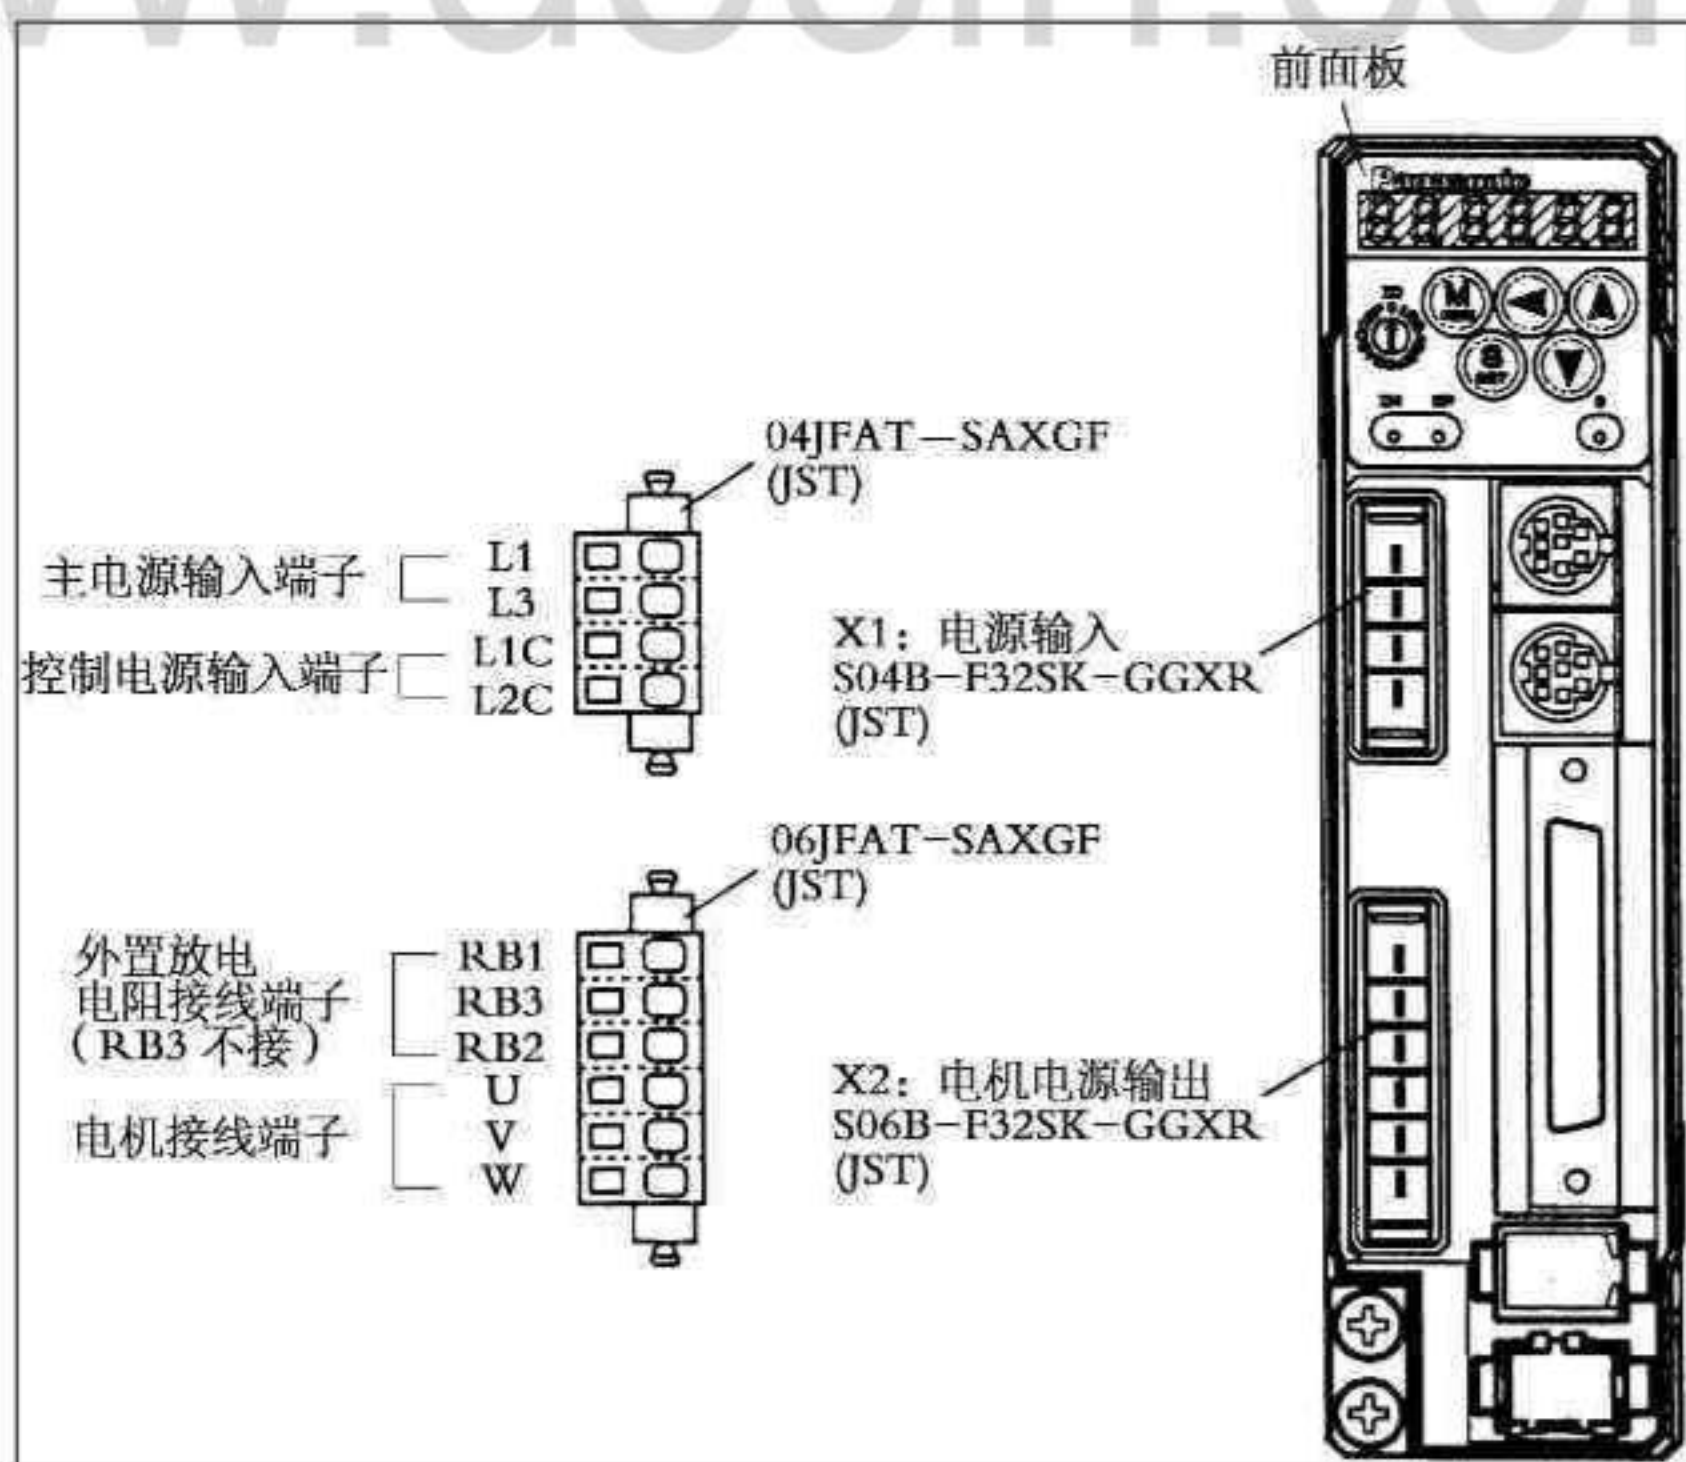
前面板

Panasonic

04JFAT−SAXGF
(JST)

主电源输入端子
L1
L3
控制电源输入端子
L1C
L2C

X1：电源输入
S04B−F32SK−GGXR
(JST)

06JFAT−SAXGF
(JST)

外置放电
电阻接线端子
（RB3 不接）
RB1
RB3
RB2
电机接线端子
U
V
W

X2：电机电源输出
S06B−F32SK−GGXR
(JST)